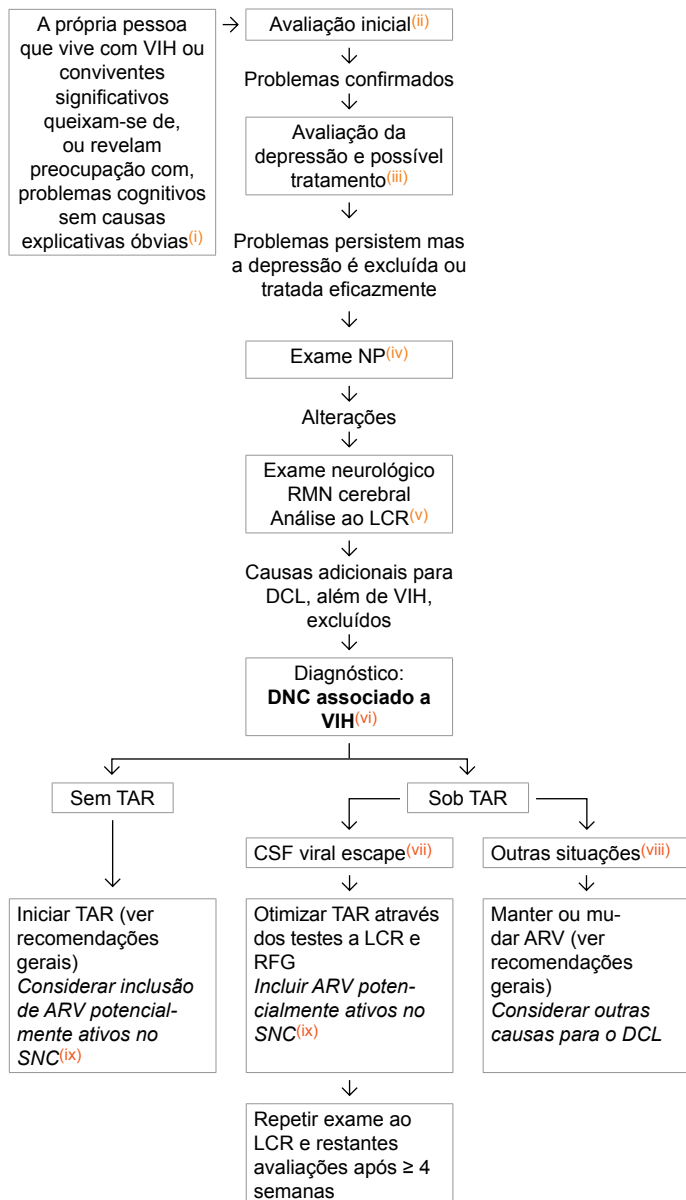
A própria pessoa que vive com VIH ou conviventes significativos queixam-se de, ou revelam preocupação com, problemas cognitivos sem causas explicativas óbvias$^{(i)}$

Avaliação inicial$^{(ii)}$

Problemas confirmados

Avaliação da depressão e possível tratamento$^{(iii)}$

Problemas persistem mas a depressão é excluída ou tratada eficazmente

Exame NP$^{(iv)}$

Alterações

Exame neurológico
RMN cerebral
Análise ao LCR$^{(v)}$

Causas adicionais para DCL, além de VIH, excluídos

Diagnóstico:
**DNC associado a VIH**$^{(vi)}$

Sem TAR

Sob TAR

CSF viral escape$^{(vii)}$

Outras situações$^{(viii)}$

Iniciar TAR (ver recomendações gerais)
*Considerar inclusão de ARV potencialmente ativos no SNC*$^{(ix)}$

Otimizar TAR através dos testes a LCR e RFG
*Incluir ARV potencialmente ativos no SNC*$^{(ix)}$

Manter ou mudar ARV (ver recomendações gerais)
*Considerar outras causas para o DCL*

Repetir exame ao LCR e restantes avaliações após ≥ 4 semanas